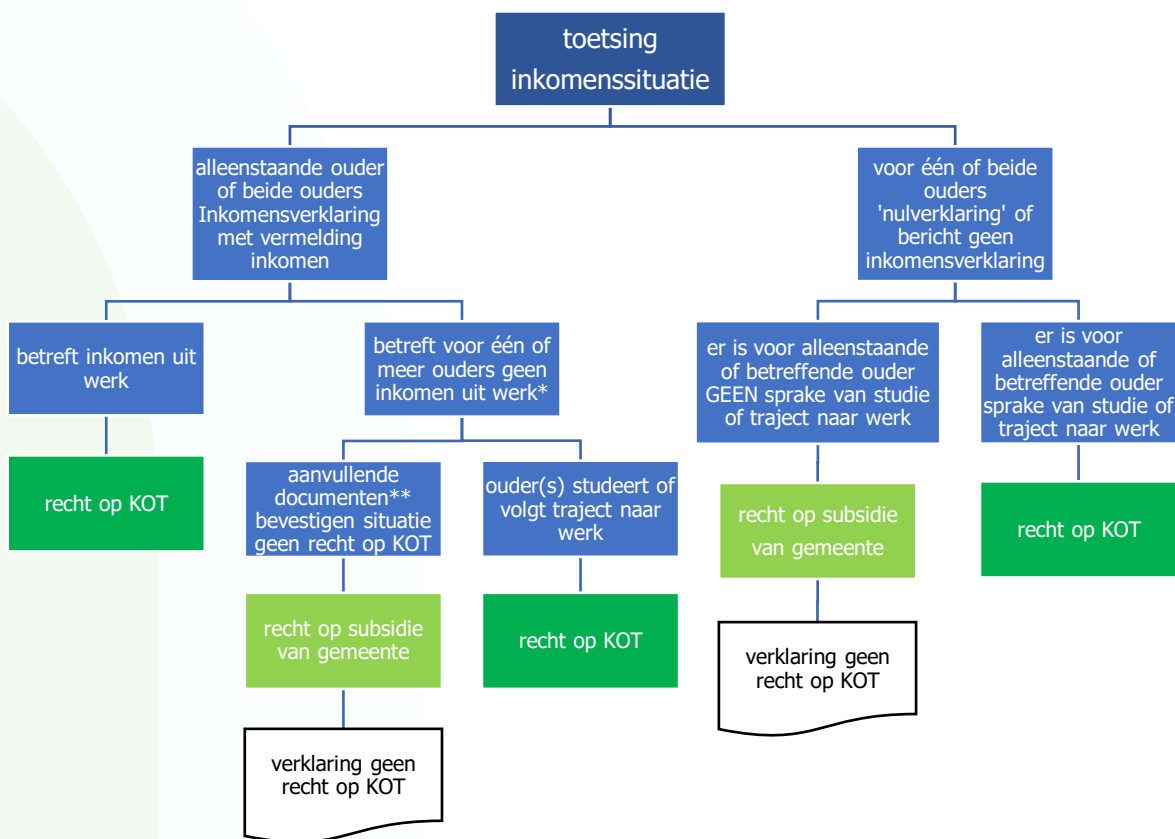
toetsing inkomenssituatie

alleenstaande ouder of beide ouders Inkomensverklaring met vermelding inkomen

voor één of beide ouders 'nulverklaring' of bericht geen inkomensverklaring

betreft inkomen uit werk

recht op KOT

betreft voor één of meer ouders geen inkomen uit werk*

aanvullende documenten** bevestigen situatie geen recht op KOT

recht op subsidie van gemeente

verklaring geen recht op KOT

ouder(s) studeert of volgt traject naar werk

recht op KOT

er is voor alleenstaande of betreffende ouder GEEN sprake van studie of traject naar werk

recht op subsidie van gemeente

verklaring geen recht op KOT

er is voor alleenstaande of betreffende ouder sprake van studie of traject naar werk

recht op KOT